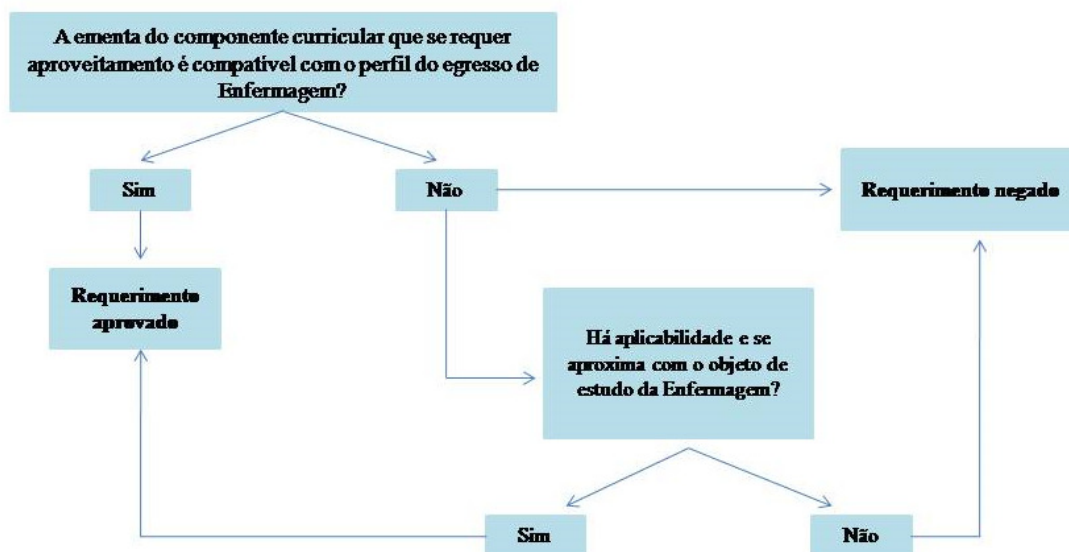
A ementa do componente curricular que se requer aproveitamento é compatível com o perfil do egresso de Enfermagem?

Sim

Não

Requerimento negado

Requerimento aprovado

Há aplicabilidade e se aproxima com o objeto de estudo da Enfermagem?

Sim

Não